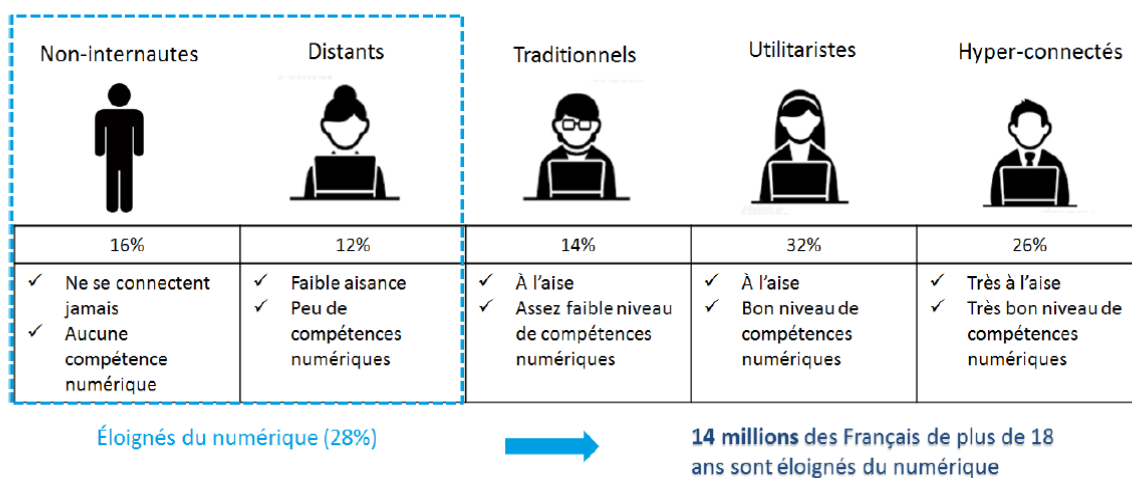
| Non-internautes | Distants | Traditionnels | Utilitaristes | Hyper-connectés |
|---|---|---|---|---|
| 16% | 12% | 14% | 32% | 26% |
| ✓ Ne se connectent jamais ✓ Aucune compétence numérique | ✓ Faible aisance ✓ Peu de compétences numériques | ✓ À l'aise ✓ Assez faible niveau de compétences numériques | ✓ À l'aise ✓ Bon niveau de compétences numériques | ✓ Très à l'aise ✓ Très bon niveau de compétences numériques |

Éloignés du numérique (28%)

**14 millions** des Français de plus de 18 ans sont éloignés du numérique